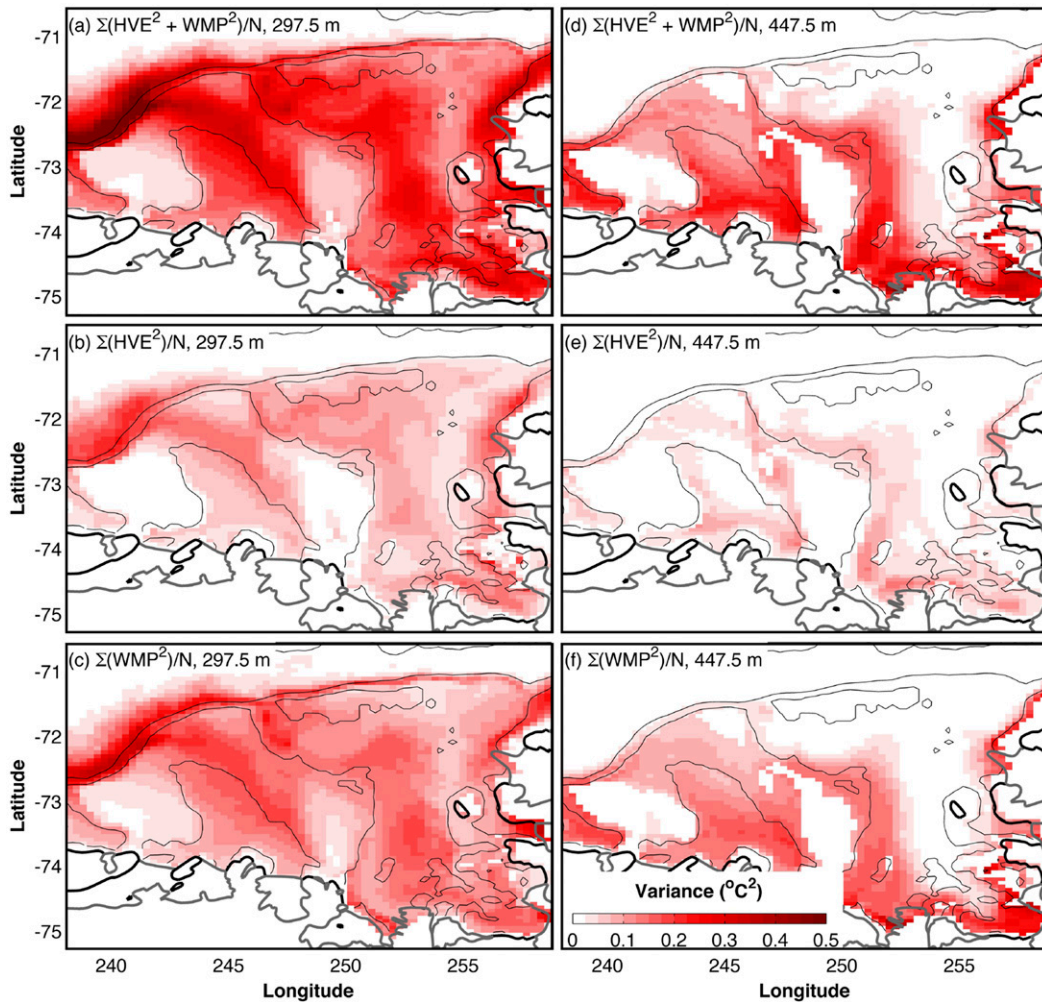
(a) $\Sigma(HVE^2 + WMP^2)/N$, 297.5 m

(d) $\Sigma(HVE^2 + WMP^2)/N$, 447.5 m

(b) $\Sigma(HVE^2)/N$, 297.5 m

(e) $\Sigma(HVE^2)/N$, 447.5 m

(c) $\Sigma(WMP^2)/N$, 297.5 m

(f) $\Sigma(WMP^2)/N$, 447.5 m

Latitude

-71
-72
-73
-74
-75

Latitude

-71
-72
-73
-74
-75

Latitude

-71
-72
-73
-74
-75

Variance ($^oC^2$)

0 0.1 0.2 0.3 0.4 0.5

240 245 250 255

Longitude

240 245 250 255

Longitude